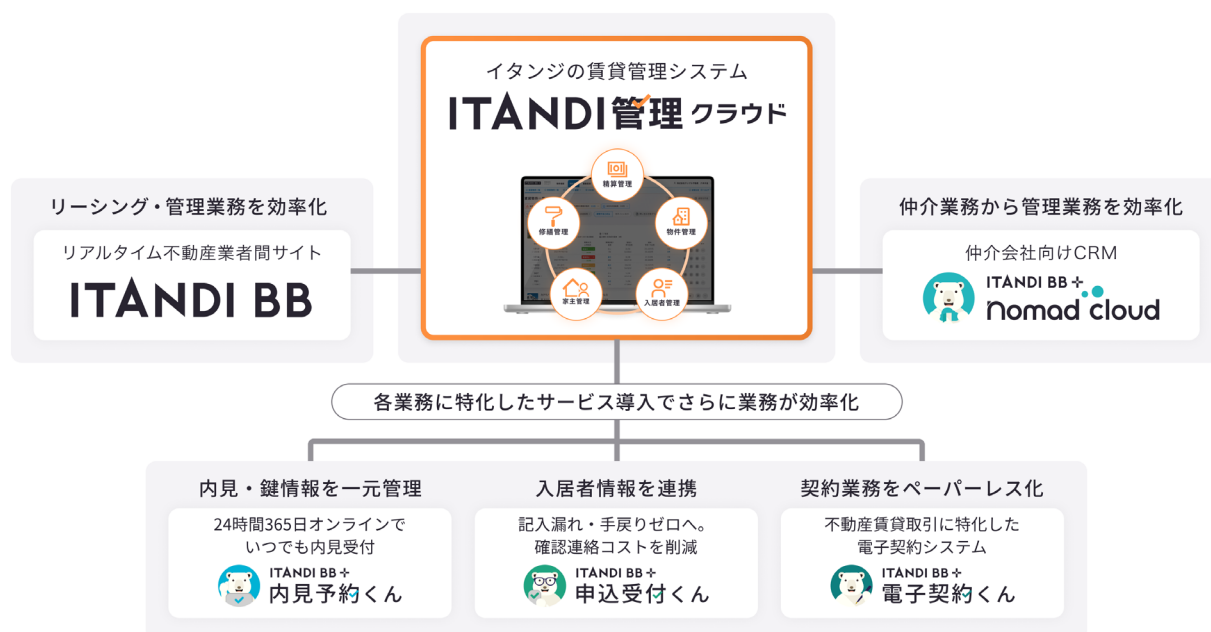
イタンジの賃貸管理システム

ITANDI管理 クラウド

精算管理
物件管理
入居者管理
家主管理
修繕管理

リーシング・管理業務を効率化

リアルタイム不動産業者間サイト

ITANDI BB

仲介業務から管理業務を効率化

仲介会社向けCRM

ITANDI BB +
nomad cloud

各業務に特化したサービス導入でさらに業務が効率化

内見・鍵情報を一元管理

24時間365日オンラインで いつでも内見受付

ITANDI BB +
内見予約くん

入居者情報を連携

記入漏れ・手戻りゼロへ。確認連絡コストを削減

ITANDI BB +
申込受付くん

契約業務をペーパーレス化

不動産賃貸取引に特化した 電子契約システム

ITANDI BB +
電子契約くん